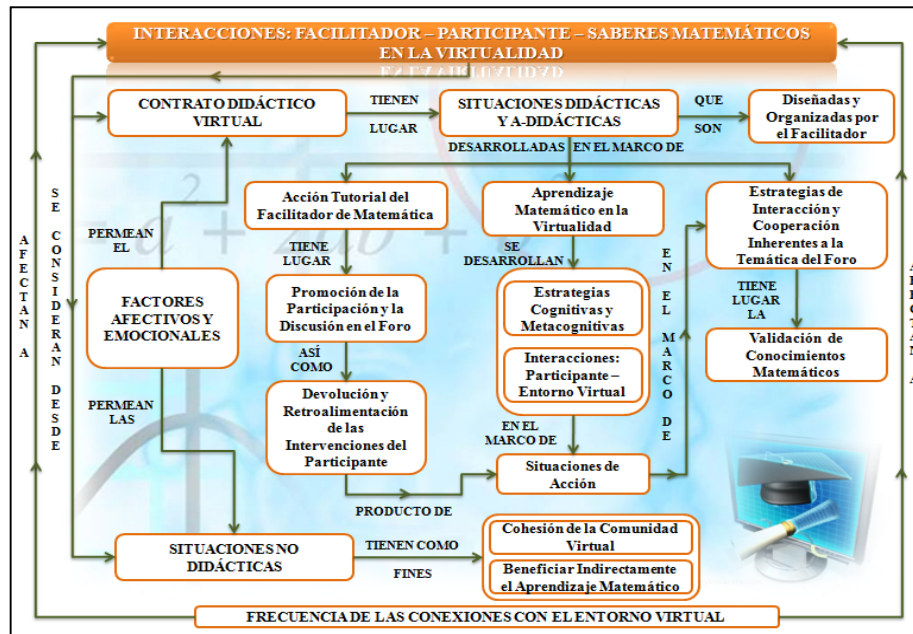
INTERACCIONES: FACILITADOR – PARTICIPANTE – SABERES MATEMÁTICOS EN LA VIRTUALIDAD

CONTRATO DIDÁCTICO VIRTUAL

TIENEN LUGAR

SITUACIONES DIDÁCTICAS Y A-DIDÁCTICAS

QUE SON

Diseñadas y Organizadas por el Facilitador

DESARROLLADAS EN EL MARCO DE

A F E C T A N A

S E C O N S I D E R A N D E S D E

PERMEAN EL

Acción Tutorial del Facilitador de Matemática

TIENE LUGAR

Promoción de la Participación y la Discusión en el Foro

ASÍ COMO

Devolución y Retroalimentación de las Intervenciones del Participante

FACTORES AFECTIVOS Y EMOCIONALES

PERMEAN LAS

Aprendizaje Matemático en la Virtualidad

SE DESARROLLAN

Estrategias Cognitivas y Metacognitivas

Interacciones: Participante – Entorno Virtual

EN EL MARCO DE

Situaciones de Acción

E N E L M A R C O D E

Estrategias de Interacción y Cooperación Inherentes a la Temática del Foro

TIENE LUGAR LA

Validación de Conocimientos Matemáticos

PRODUCTO DE

SITUACIONES NO DIDÁCTICAS

TIENEN COMO FINES

Cohesión de la Comunidad Virtual

Beneficiar Indirectamente el Aprendizaje Matemático

FRECUENCIA DE LAS CONEXIONES CON EL ENTORNO VIRTUAL